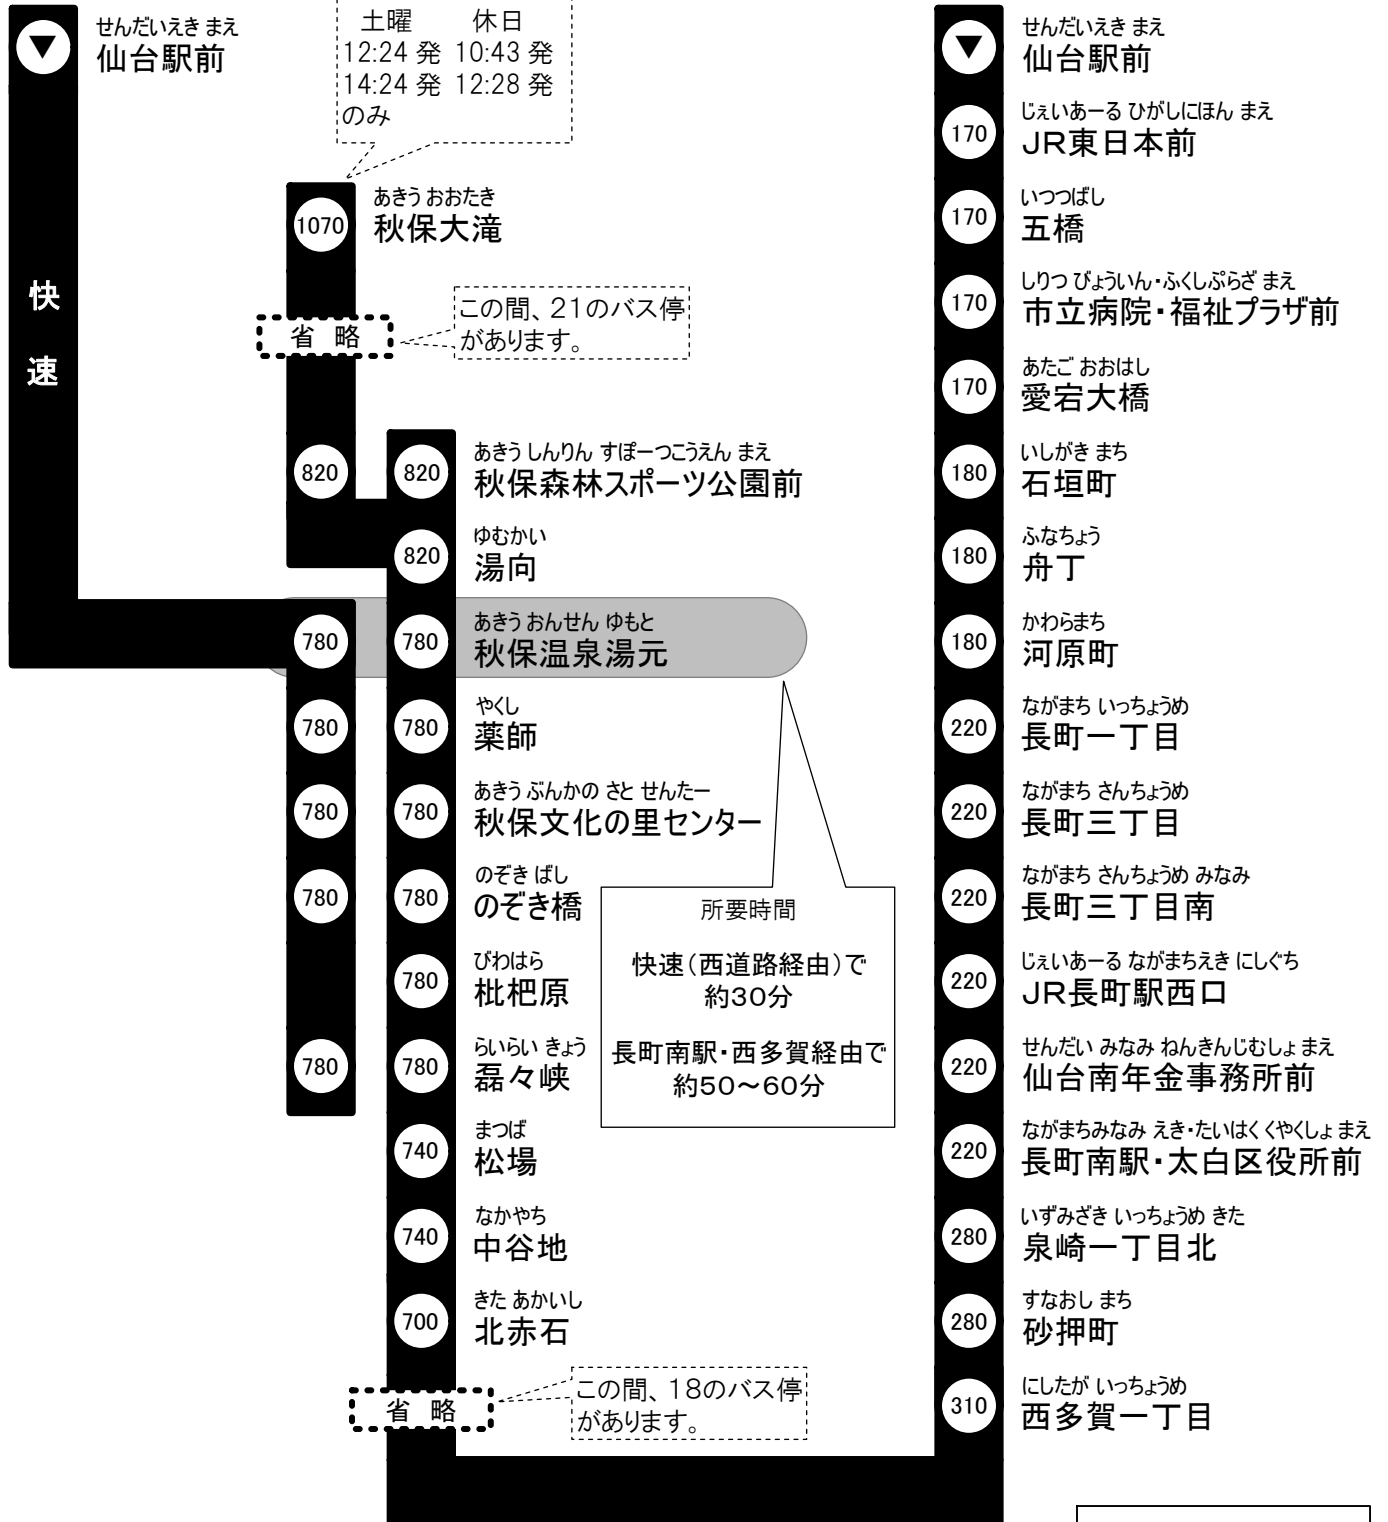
せんだいえき まえ
仙台駅前

土曜 休日
12:24 発 10:43 発
14:24 発 12:28 発
のみ

快
速

1070 あきう おおたき
秋保大滝

省 略
この間、21のバス停があります。

820 820 あきう しんりん すぽーつこうえん まえ
秋保森林スポーツ公園前

820 ゆむかい
湯向

780 780 あきう おんせん ゆもと
秋保温泉湯元

780 780 やくし
薬師

780 780 あきう ぶんかの さと せんたー
秋保文化の里センター

780 780 のぞき ばし
のぞき橋

780 びわはら
枇杷原

780 780 らいらい きょう
磊々峡

740 まつば
松場

740 なかやち
中谷地

700 きた あかいし
北赤石

省 略
この間、18のバス停があります。

所要時間
快速(西道路経由)で約30分
長町南駅・西多賀経由で約50~60分

せんだいえき まえ
仙台駅前

170 じぇいあーる ひがしにほん まえ
JR東日本前

170 いつつばし
五橋

170 しりつ びょういん・ふくしぷらざ まえ
市立病院・福祉プラザ前

170 あたご おおはし
愛宕大橋

180 いしがき まち
石垣町

180 ふなちょう
舟丁

180 かわらまち
河原町

220 ながまち いっちょうめ
長町一丁目

220 ながまち さんちょうめ
長町三丁目

220 ながまち さんちょうめ みなみ
長町三丁目南

220 じぇいあーる ながまちえき にしぐち
JR長町駅西口

220 せんだい みなみ ねんきんじむしょ まえ
仙台南年金事務所前

220 ながまちみなみ えき・たいはくくやくしょ まえ
長町南駅・太白区役所前

280 いずみざき いっちょうめ きた
泉崎一丁目北

280 すなおし まち
砂押町

310 にしたが いっちょうめ
西多賀一丁目